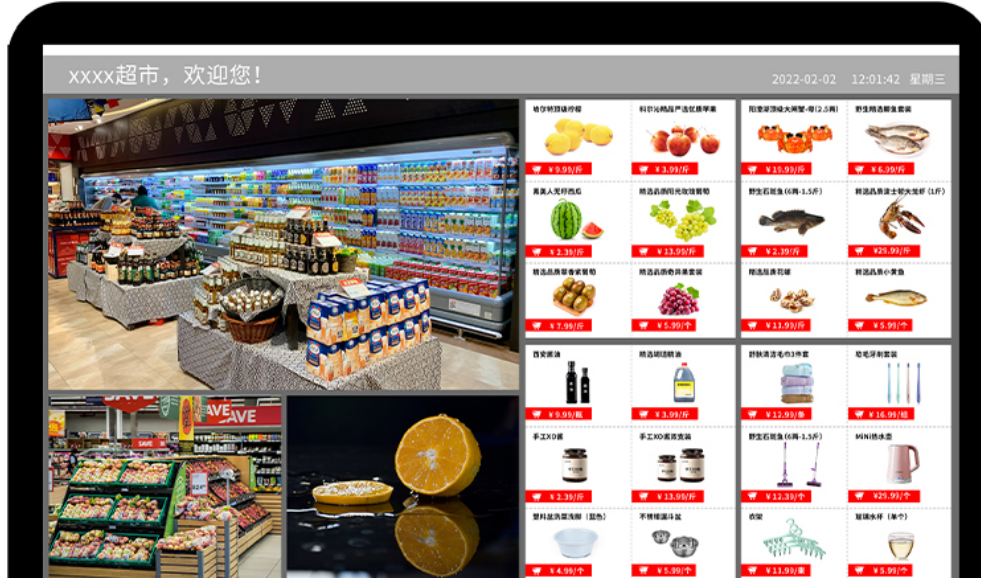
xxxx超市，欢迎您！

2022-02-02 12:01:42 星期三

SAVE

SAVE

¥9.99/斤

¥3.99/斤

¥19.99/斤

¥6.99/斤

¥2.39/斤

¥13.99/斤

¥2.39/斤

¥29.99/斤

¥7.99/斤

¥5.99/斤

¥13.99/斤

¥5.99/个

¥9.99/瓶

¥3.99/斤

¥12.99/条

¥16.99/组

手工XO酱

¥2.39/斤

¥13.99/斤

¥12.39/个

MINI热水杯

¥29.99/个

¥4.99/个

¥5.99/个

¥13.99/束

¥5.99/个